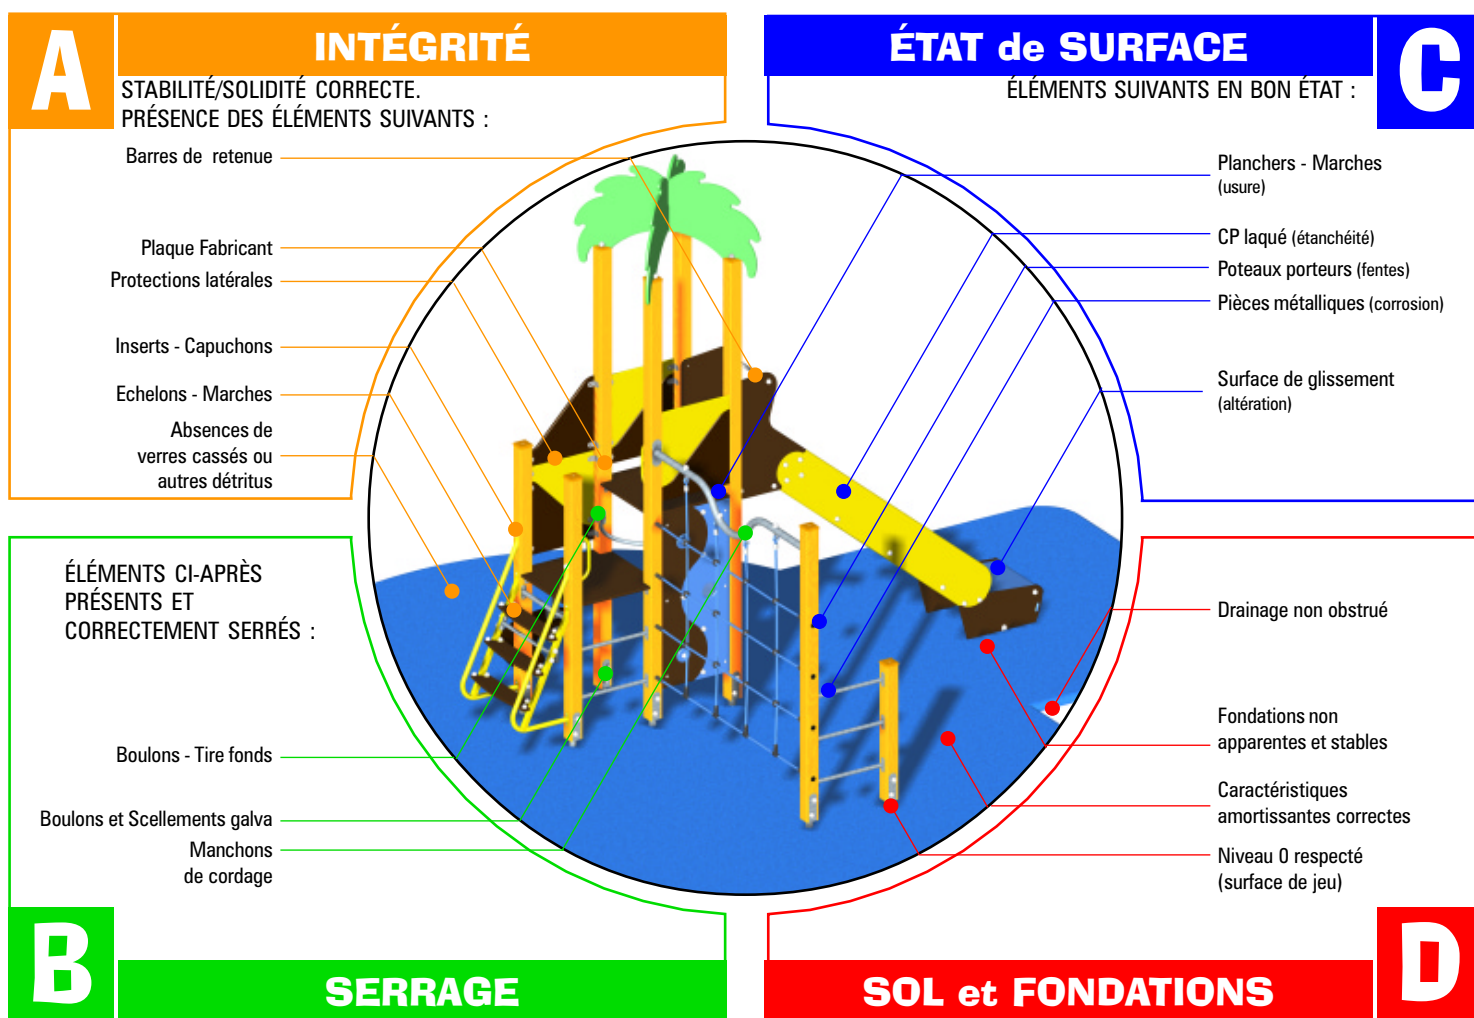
A

INTÉGRITÉ

STABILITÉ/SOLIDITÉ CORRECTE.
PRÉSENCE DES ÉLÉMENTS SUIVANTS :

Barres de retenue

Plaque Fabricant

Protections latérales

Inserts - Capuchons

Echelons - Marches

Absences de verres cassés ou autres détritus

ÉTAT de SURFACE

C

ÉLÉMENTS SUIVANTS EN BON ÉTAT :

Planchers - Marches (usure)

CP laqué (étanchéité)

Poteaux porteurs (fentes)

Pièces métalliques (corrosion)

Surface de glissement (altération)

ÉLÉMENTS CI-APRÈS PRÉSENTS ET CORRECTEMENT SERRÉS :

Boulons - Tire fonds

Boulons et Scellements galva

Manchons de cordage

Drainage non obstrué

Fondations non apparentes et stables

Caractéristiques amortissantes correctes

Niveau 0 respecté (surface de jeu)

B

SERRAGE

SOL et FONDATIONS

D